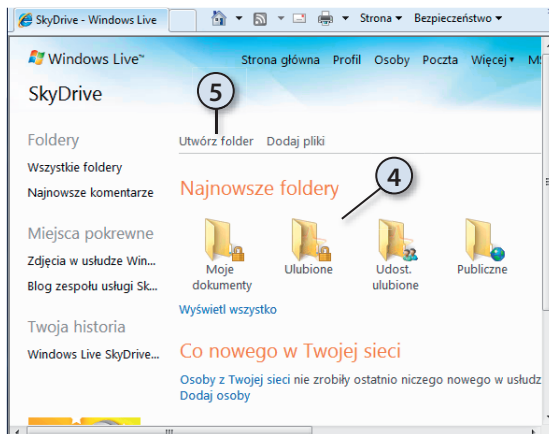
SkyDrive - Windows Live

Strona ▾ Bezpieczeństwo ▾

Windows Live™

Strona główna Profil Osoby Poczta Więcej ▾ M

SkyDrive

5

Foldery

Wszystkie foldery

Najnowsze komentarze

Utwórz folder Dodaj pliki

4

Najnowsze foldery

Moje dokumenty

Ulubione

Udost. ulubione

Publiczne

Wyświetl wszystko

Miejsca pokrewne

Zdjęcia w usłudze Win...

Blog zespołu usługi Sk...

Twoja historia

Windows Live SkyDrive...

Co nowego w Twojej sieci

Osoby z Twojej sieci nie zrobiły ostatnio niczego nowego w usłudz

Dodaj osoby